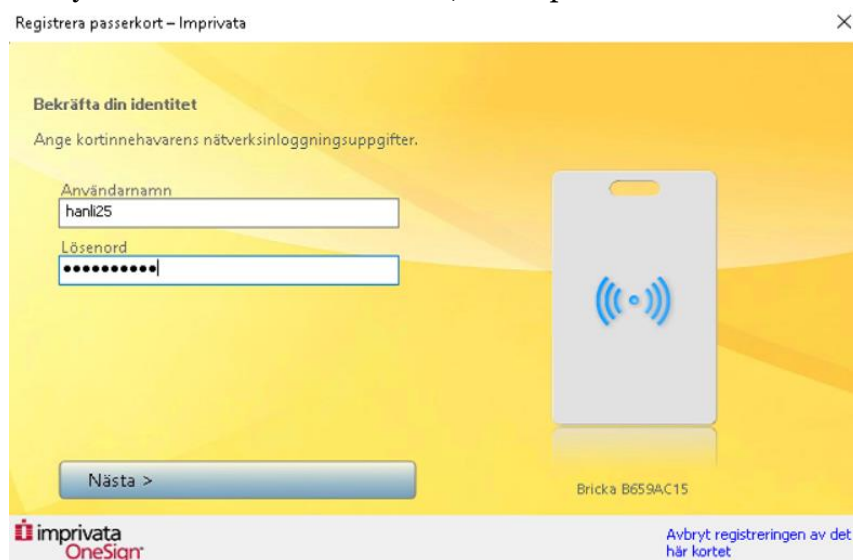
Registrera passerkort – Imprivata

×

Bekräfta din identitet

Ange kortinnehavarens nätverksinloggningsuppgifter.

Användarnamn
hanli25

Lösenord
••••••••••

Nästa >

Bricka B659AC15

imprivata OneSign

Avbryt registreringen av det här kortet